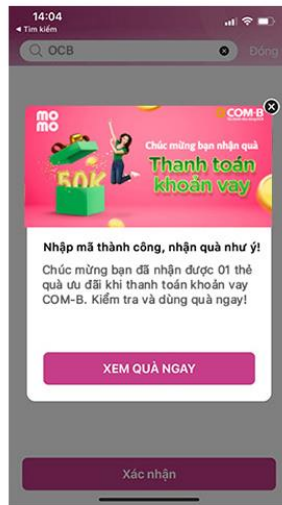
14:04
◂ Tìm kiếm

OCB

Đóng

mo
mo

COM-B

Chúc mừng bạn nhận quà

Thanh toán khoản vay

50K

Nhập mã thành công, nhận quà như ý!

Chúc mừng bạn đã nhận được 01 thẻ quà ưu đãi khi thanh toán khoản vay COM-B. Kiểm tra và dùng quà ngay!

XEM QUÀ NGAY

Xác nhận